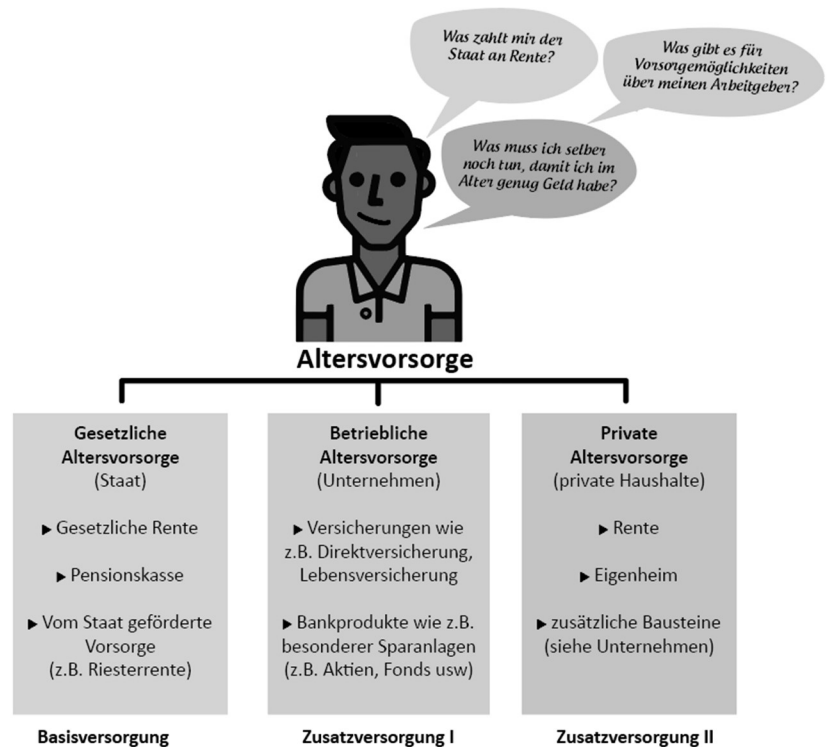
Was zahlt mir der Staat an Rente?

Was gibt es für Vorsorgemöglichkeiten über meinen Arbeitgeber?

Was muss ich selber noch tun, damit ich im Alter genug Geld habe?

Altersvorsorge

Gesetzliche Altersvorsorge (Staat)

▸ Gesetzliche Rente

▸ Pensionskasse

▸ Vom Staat geförderte Vorsorge (z.B. Riesterrente)

Betriebliche Altersvorsorge (Unternehmen)

▸ Versicherungen wie z.B. Direktversicherung, Lebensversicherung

▸ Bankprodukte wie z.B. besonderer Sparanlagen (z.B. Aktien, Fonds usw)

Private Altersvorsorge (private Haushalte)

▸ Rente

▸ Eigenheim

▸ zusätzliche Bausteine (siehe Unternehmen)

Basisversorgung

Zusatzversorgung I

Zusatzversorgung II